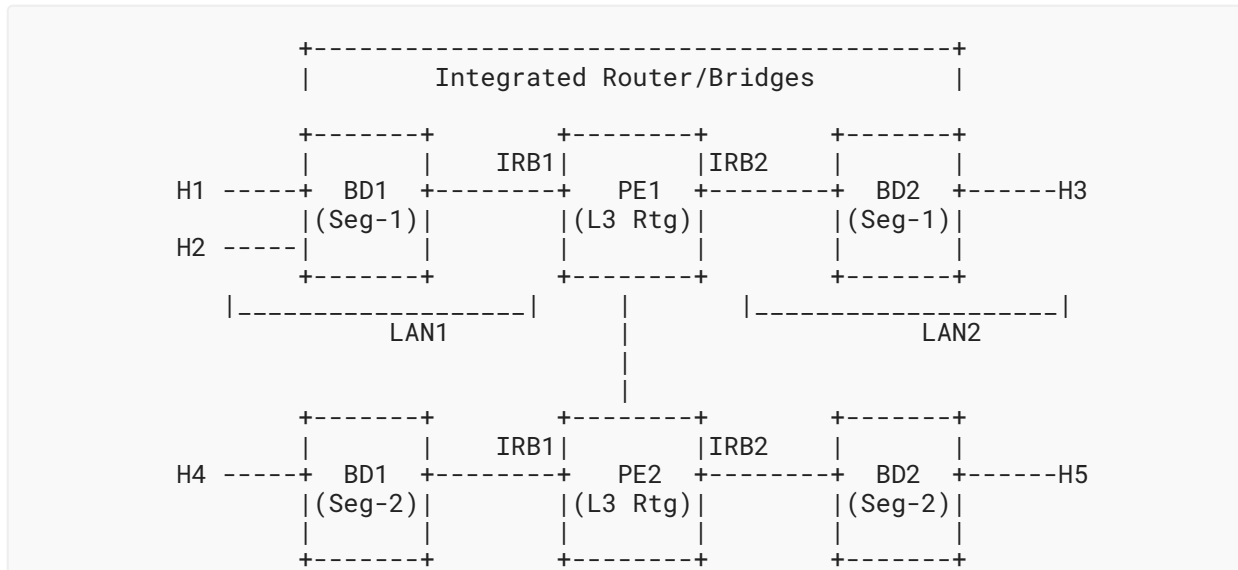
```
          +----------------------------------------+
          |        Integrated Router/Bridges        |

          +-------+        +--------+       +-------+
          |       |   IRB1|        |IRB2   |       |
   H1 -----+  BD1  +--------+  PE1   +--------+  BD2  +------H3
          |(Seg-1)|        |(L3 Rtg)|       |(Seg-1)|
   H2 -----|       |        |        |       |       |
          +-------+        +--------+       +-------+
     |_________________|       |       |__________________|
            LAN1               |                LAN2
                               |
                               |
          +-------+        +--------+       +-------+
          |       |   IRB1|        |IRB2   |       |
   H4 -----+  BD1  +--------+  PE2   +--------+  BD2  +------H5
          |(Seg-2)|        |(L3 Rtg)|       |(Seg-2)|
          |       |        |        |       |       |
          +-------+        +--------+       +-------+
```